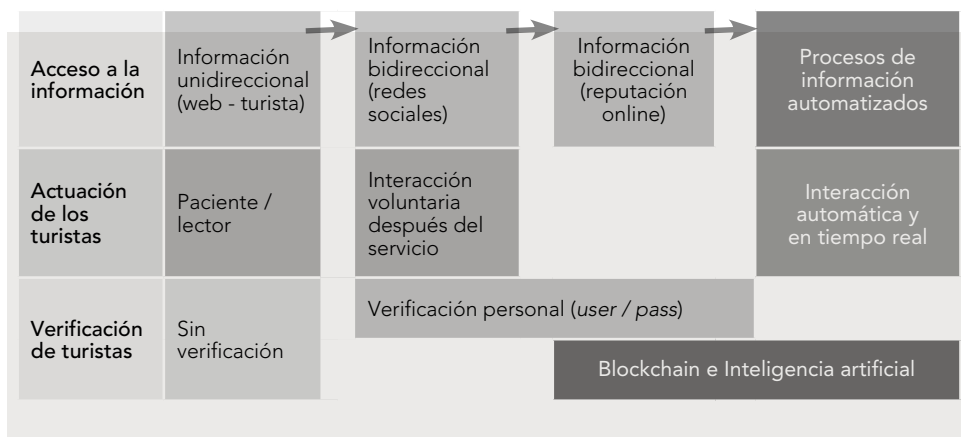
| | | | | |
|---|---|---|---|---|
| Acceso a la información | Información unidireccional (web - turista) | Información bidireccional (redes sociales) | Información bidireccional (reputación online) | Procesos de información automatizados |
| Actuación de los turistas | Paciente / lector | Interacción voluntaria después del servicio | | Interacción automática y en tiempo real |
| Verificación de turistas | Sin verificación | Verificación personal (*user* / *pass*) | | |
| | | | Blockchain e Inteligencia artificial | |